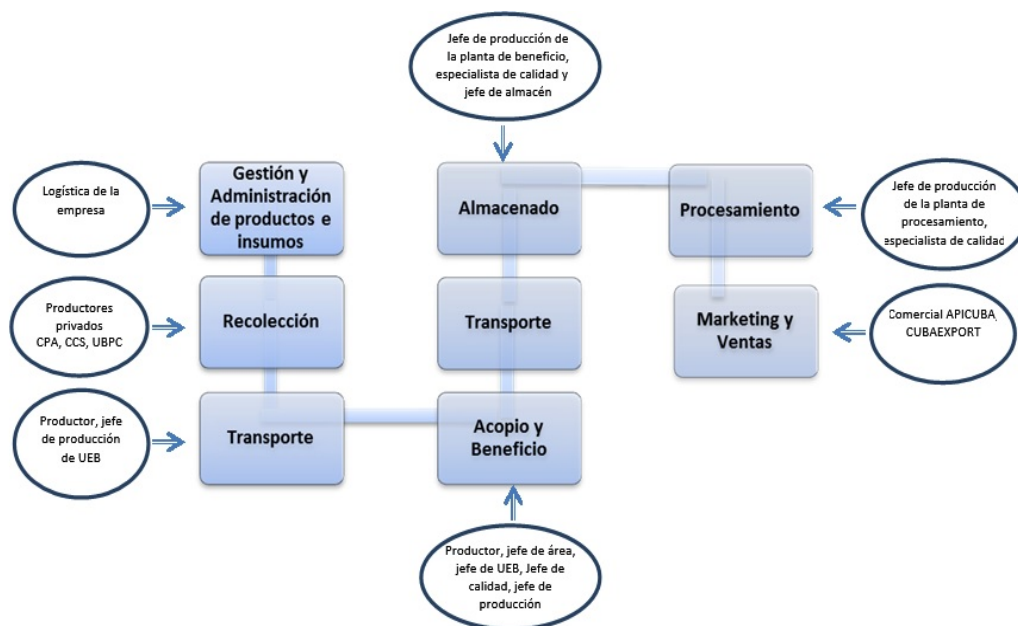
Jefe de producción de la planta de beneficio, especialista de calidad y jefe de almacén

Logística de la empresa

Gestión y Administración de productos e insumos

Almacenado

Procesamiento

Jefe de producción de la planta de procesamiento, especialista de calidad

Productores privados CPA, CCS, UBPC

Recolección

Transporte

Marketing y Ventas

Comercial APICUBA, CUBAEXPORT

Productor, jefe de producción de UEB

Transporte

Acopio y Beneficio

Productor, jefe de área, jefe de UEB, Jefe de calidad, jefe de producción